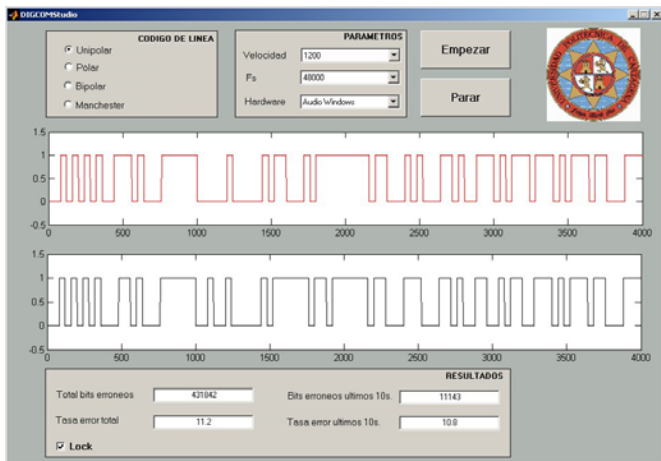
DIGCOMStudio

CODIGO DE LINEA
Unipolar
Polar
Bipolar
Manchester

PARAMETROS
Velocidad 1200
Fs 48000
Hardware Audio Windows

Empezar
Parar

UNIVERSIDAD POLITECNICA DE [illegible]

1.5
1
0.5
0
-0.5
0 500 1000 1500 2000 2500 3000 3500 4000

1.5
1
0.5
0
-0.5
0 500 1000 1500 2000 2500 3000 3500 4000

RESULTADOS
Total bits erroneos 431042
Bits erroneos ultimos 10s. 11143
Tasa error total 11.2
Tasa error ultimos 10s. 10.8
Lock